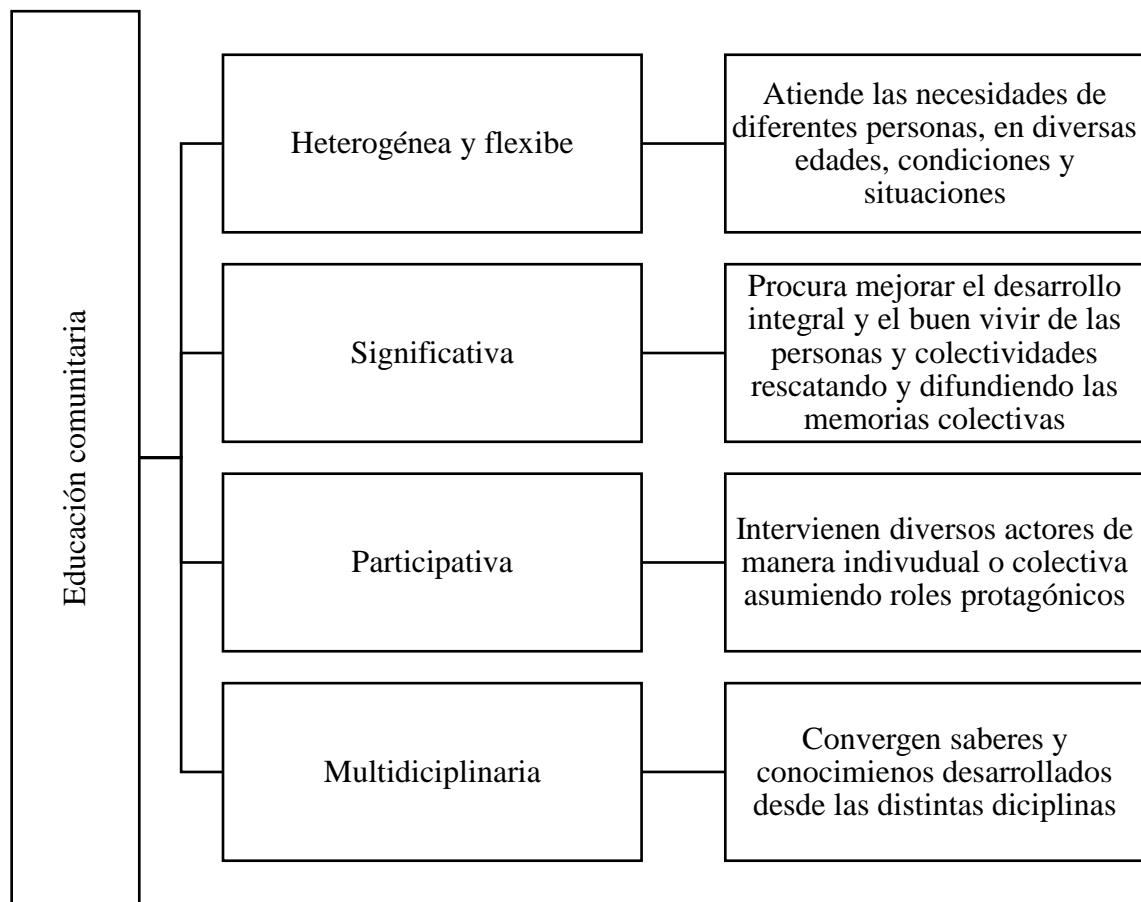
Educación comunitaria

Heterogénea y flexibe

Atiende las necesidades de diferentes personas, en diversas edades, condiciones y situaciones

Significativa

Procura mejorar el desarrollo integral y el buen vivir de las personas y colectividades rescatando y difundiendo las memorias colectivas

Participativa

Intervienen diversos actores de manera indivudual o colectiva asumiendo roles protagónicos

Multidiciplinaria

Convergen saberes y conocimienos desarrollados desde las distintas diciplinas